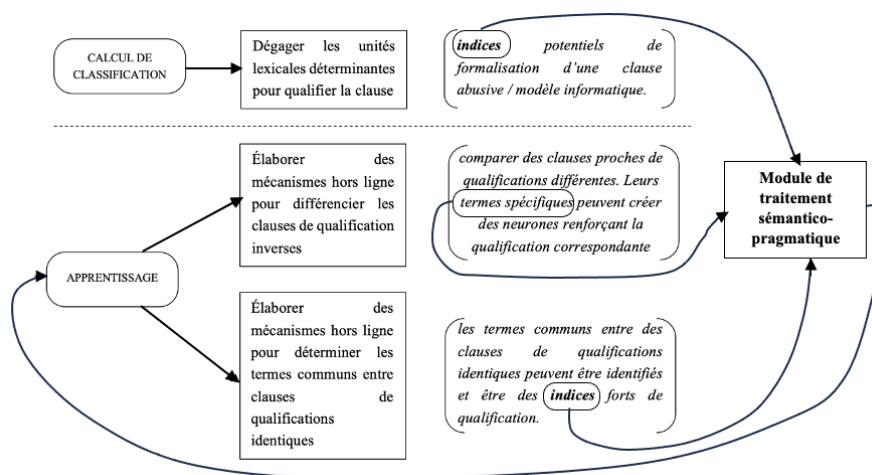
CALCUL DE CLASSIFICATION

Dégager les unités lexicales déterminantes pour qualifier la clause

indices potentiels de formalisation d'une clause abusive / modèle informatique.

Élaborer des mécanismes hors ligne pour différencier les clauses de qualification inverses

comparer des clauses proches de qualifications différentes. Leurs termes spécifiques peuvent créer des neurones renforçant la qualification correspondante

Module de traitement sémantico-pragmatique

APPRENTISSAGE

Élaborer des mécanismes hors ligne pour déterminer les termes communs entre clauses de qualifications identiques

les termes communs entre des clauses de qualifications identiques peuvent être identifiés et être des indices forts de qualification.